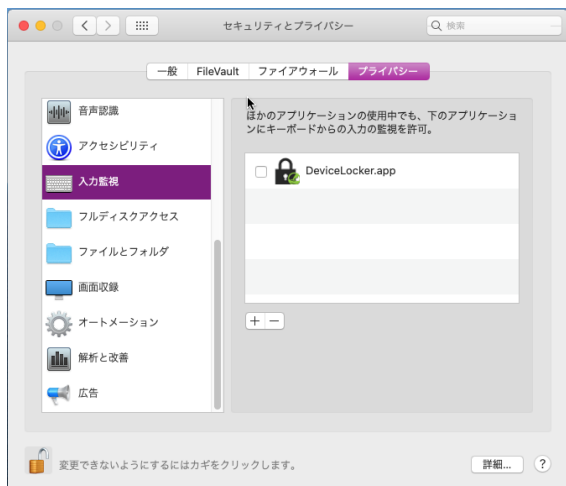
セキュリティとプライバシー

検索

一般 FileVault ファイアウォール プライバシー

音声認識
アクセシビリティ
入力監視
フルディスクアクセス
ファイルとフォルダ
画面収録
オートメーション
解析と改善
広告

ほかのアプリケーションの使用中でも、下のアプリケーションにキーボードからの入力の監視を許可。

DeviceLocker.app

+ −

変更できないようにするにはカギをクリックします。

詳細...

?